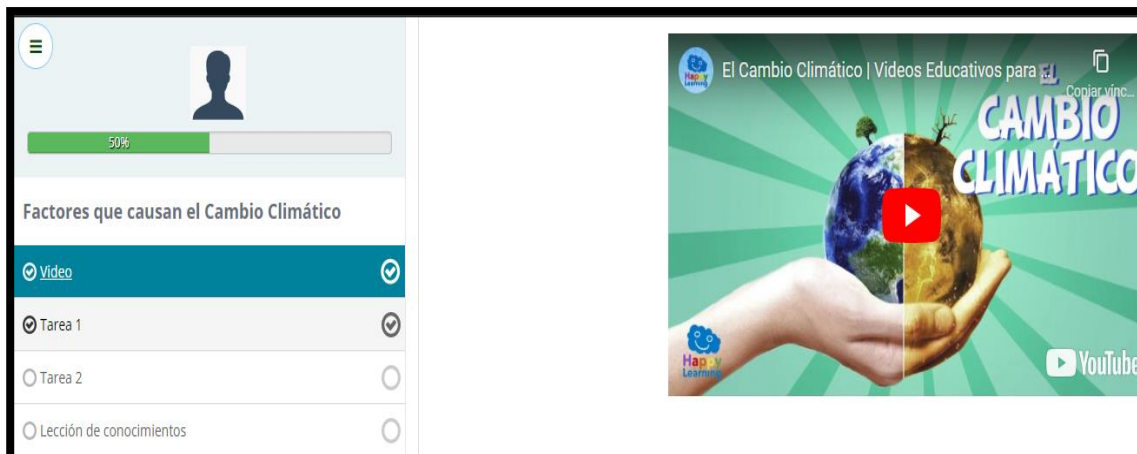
50%

Factores que causan el Cambio Climático

Video

Tarea 1

Tarea 2

Lección de conocimientos

El Cambio Climático | Videos Educativos para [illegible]

Copiar vínc...

CAMBIO CLIMÁTICO

Happy Learning

Happy Learning

YouTube